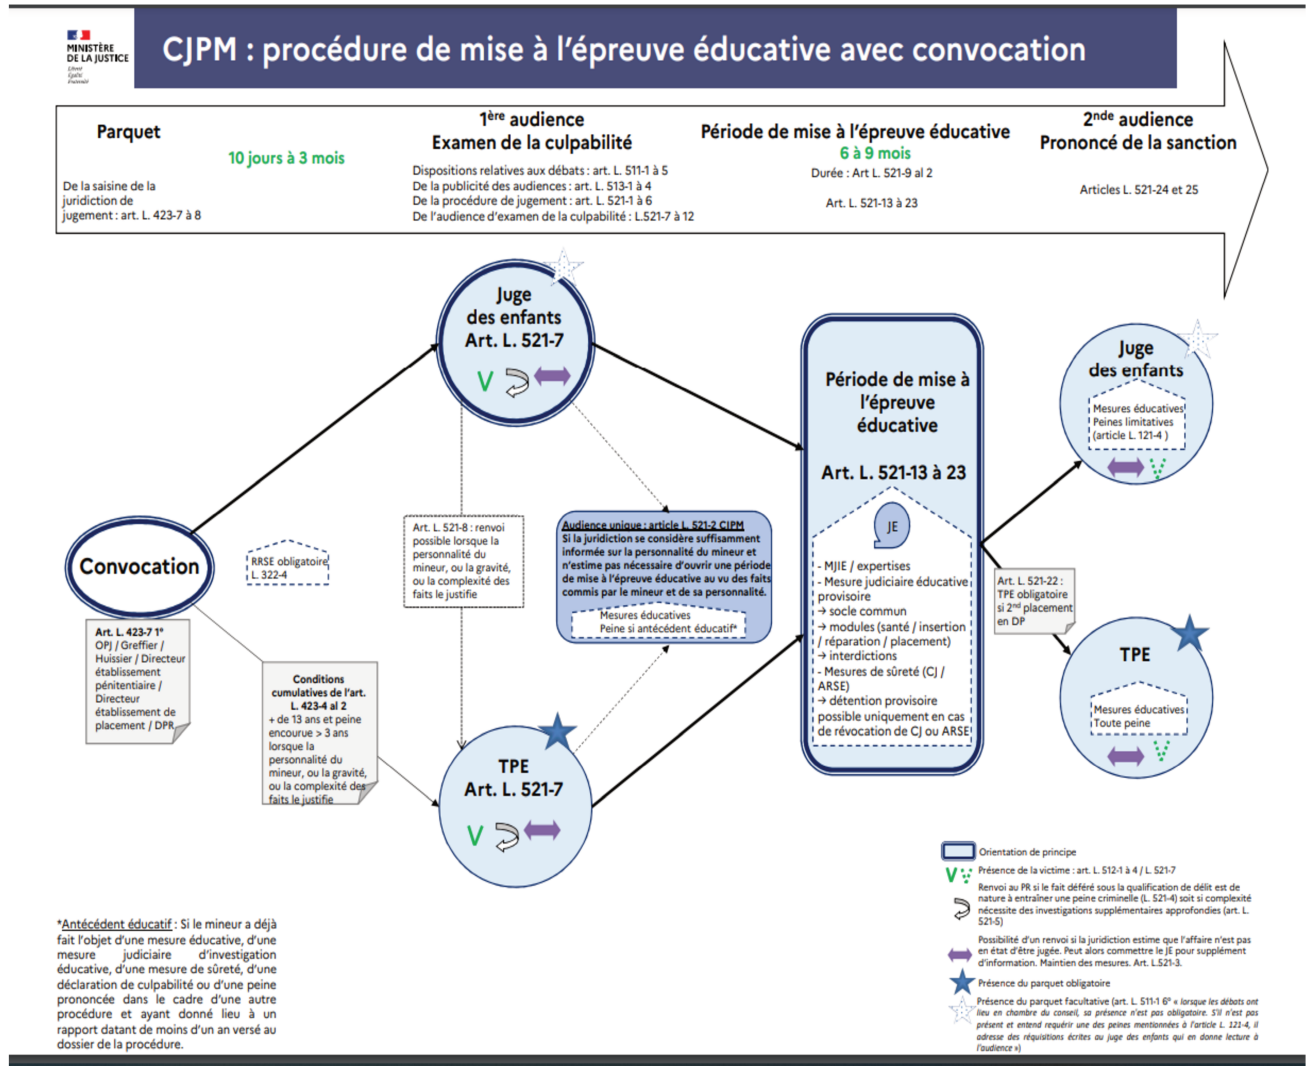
MINISTÈRE DE LA JUSTICE
Liberté
Égalité
Fraternité

CJPM : procédure de mise à l'épreuve éducative avec convocation

Parquet

10 jours à 3 mois

De la saisine de la juridiction de jugement : art. L. 423-7 à 8

1$^{ère}$ audience
Examen de la culpabilité

Dispositions relatives aux débats : art. L. 511-1 à 5
De la publicité des audiences : art. L. 513-1 à 4
De la procédure de jugement : art. L. 521-1 à 6
De l'audience d'examen de la culpabilité : L.521-7 à 12

Période de mise à l'épreuve éducative
6 à 9 mois
Durée : Art L. 521-9 al 2

Art. L. 521-13 à 23

2$^{nde}$ audience
Prononcé de la sanction

Articles L. 521-24 et 25

Juge des enfants
Art. L. 521-7

V

Convocation

Art. L. 423-7 1°
OPJ / Greffier / Huissier / Directeur établissement pénitentiaire / Directeur établissement de placement / DPR

RRSE obligatoire
L. 322-4

Art. L. 521-8 : renvoi possible lorsque la personnalité du mineur, ou la gravité, ou la complexité des faits le justifie

Conditions cumulatives de l'art. L. 423-4 al 2
+ de 13 ans et peine encourue > 3 ans lorsque la personnalité du mineur, ou la gravité, ou la complexité des faits le justifie

Audience unique : article L. 521-2 CJPM
Si la juridiction se considère suffisamment informée sur la personnalité du mineur et n'estime pas nécessaire d'ouvrir une période de mise à l'épreuve éducative au vu des faits commis par le mineur et de sa personnalité.
Mesures éducatives
Peine si antécédent éducatif*

TPE
Art. L. 521-7

V

Période de mise à l'épreuve éducative

Art. L. 521-13 à 23

JE

- MJIE / expertises
- Mesure judiciaire éducative provisoire
→ socle commun
→ modules (santé / insertion / réparation / placement)
→ interdictions
- Mesures de sûreté (CJ / ARSE)
→ détention provisoire possible uniquement en cas de révocation de CJ ou ARSE

Art. L. 521-22 : TPE obligatoire si 2$^{nd}$ placement en DP

Juge des enfants
Mesures éducatives
Peines limitatives
(article L. 121-4 )

TPE
Mesures éducatives
Toute peine

*Antécédent éducatif : Si le mineur a déjà fait l'objet d'une mesure éducative, d'une mesure judiciaire d'investigation éducative, d'une mesure de sûreté, d'une déclaration de culpabilité ou d'une peine prononcée dans le cadre d'une autre procédure et ayant donné lieu à un rapport datant de moins d'un an versé au dossier de la procédure.

Orientation de principe
Présence de la victime : art. L. 512-1 à 4 / L. 521-7
Renvoi au PR si le fait déféré sous la qualification de délit est de nature à entraîner une peine criminelle (L. 521-4) soit si complexité nécessite des investigations supplémentaires approfondies (art. L. 521-5)
Possibilité d'un renvoi si la juridiction estime que l'affaire n'est pas en état d'être jugée. Peut alors commettre le JE pour supplément d'information. Maintien des mesures. Art. L.521-3.
Présence du parquet obligatoire
Présence du parquet facultative (art. L. 511-1 6° « lorsque les débats ont lieu en chambre du conseil, sa présence n'est pas obligatoire. S'il n'est pas présent et entend requérir une des peines mentionnées à l'article L. 121-4, il adresse des réquisitions écrites au juge des enfants qui en donne lecture à l'audience »)